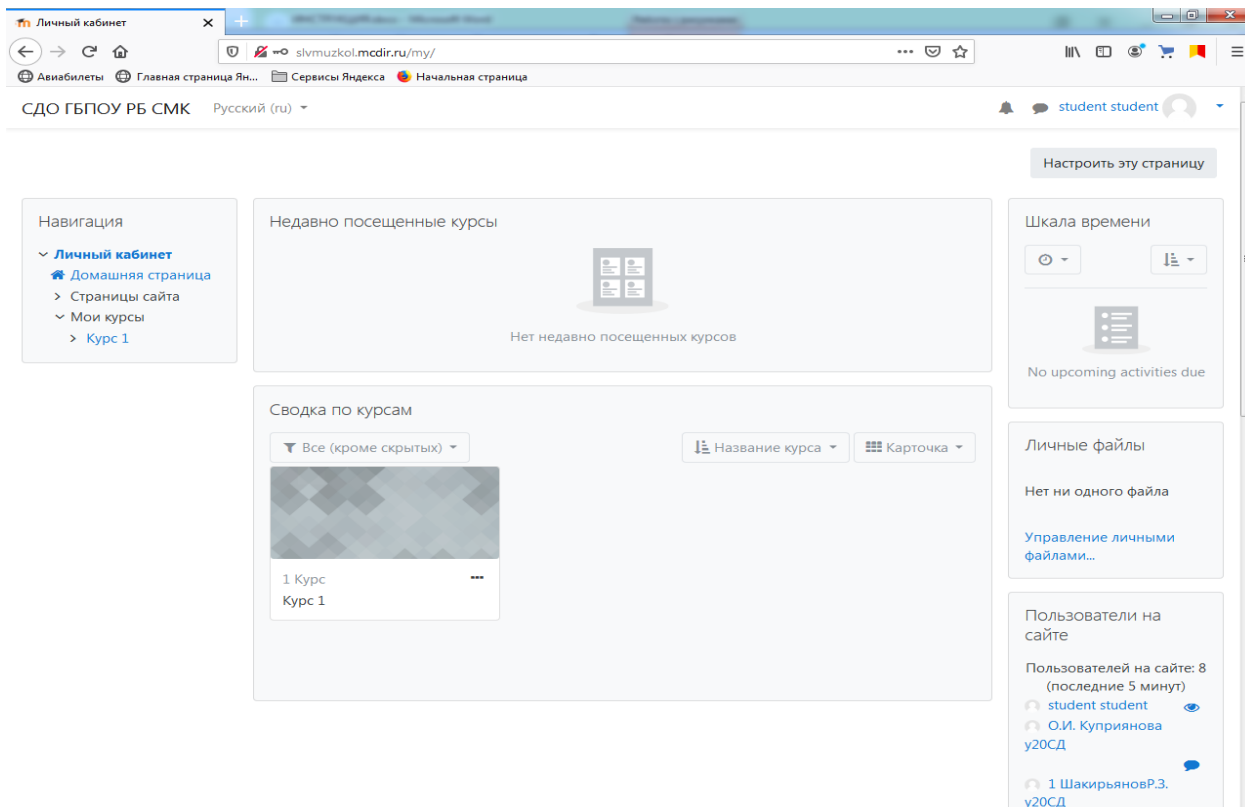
Личный кабинет

slvmuzkol.mcdir.ru/my/

Авиабилеты   Главная страница Ян...   Сервисы Яндекса   Начальная страница

СДО ГБПОУ РБ СМК   Русский (ru)

student student

Настроить эту страницу

Навигация

Личный кабинет
Домашняя страница
Страницы сайта
Мои курсы
Курс 1

Недавно посещенные курсы

Нет недавно посещенных курсов

Сводка по курсам

Все (кроме скрытых)   Название курса   Карточка

1 Курс
Курс 1

Шкала времени

No upcoming activities due

Личные файлы

Нет ни одного файла

Управление личными файлами...

Пользователи на сайте

Пользователей на сайте: 8 (последние 5 минут)

student student
О.И. Куприянова у20СД
1 ШакирьяновР.З. у20СД